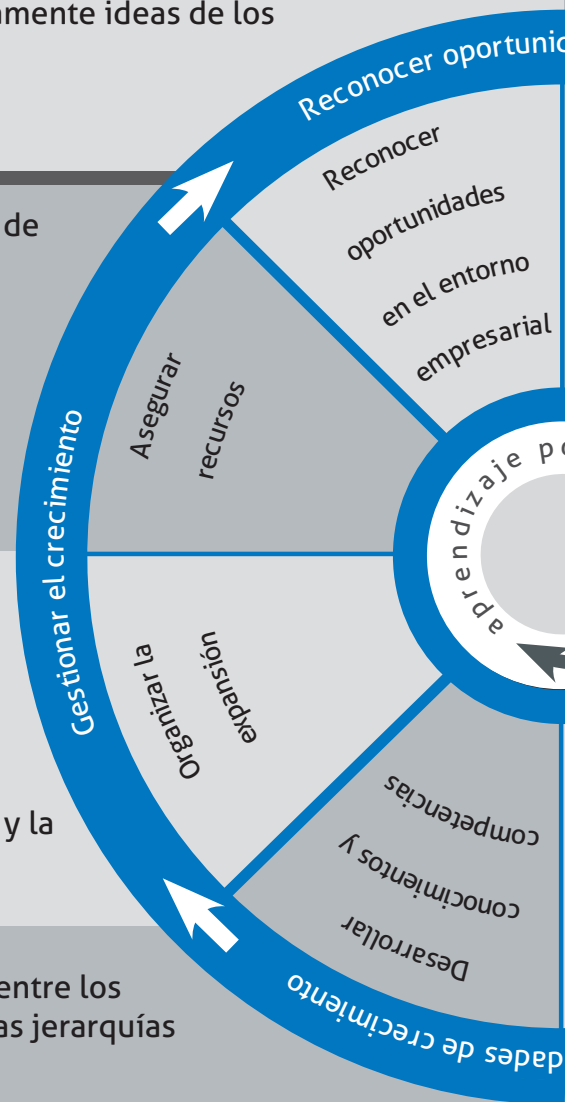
amente ideas de los

de

y la

entre los
as jerarquías

Reconocer oportunid

Reconocer oportunidades en el entorno empresarial

Asegurar recursos

Gestionar el crecimiento

Organizar la expansión

Desarrollar conocimientos y competencias

dades de crecimiento

aprendizaje p